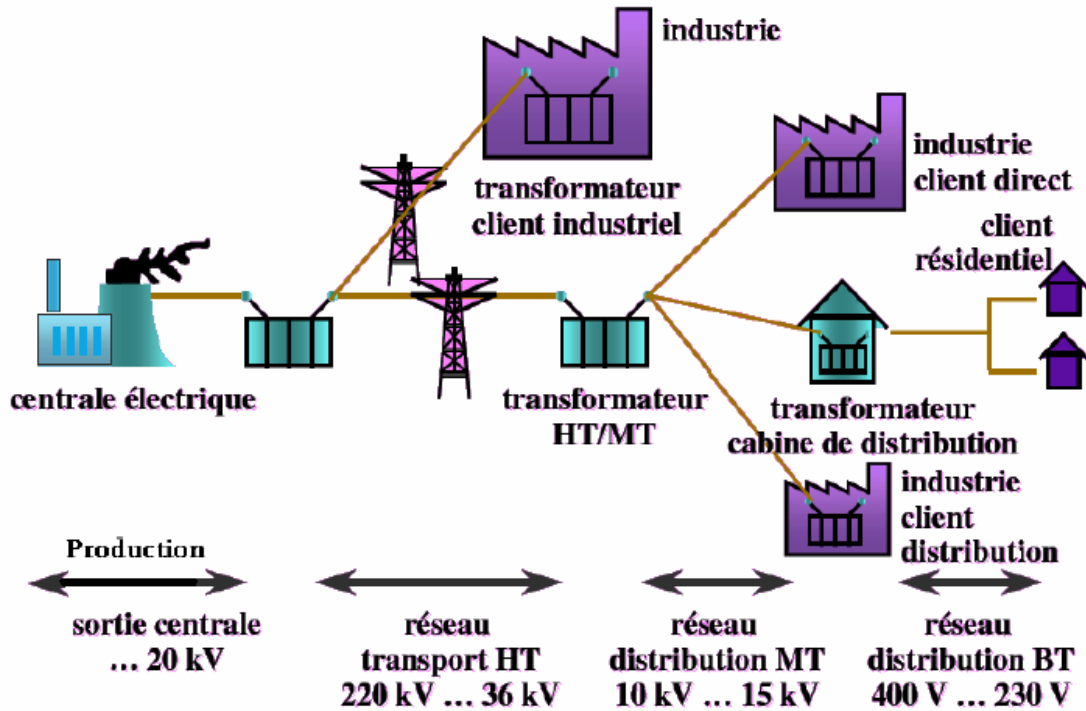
industrie

transformateur client industriel

industrie client direct

client résidentiel

centrale électrique

transformateur HT/MT

transformateur cabine de distribution

industrie client distribution

Production

sortie centrale … 20 kV

réseau transport HT 220 kV … 36 kV

réseau distribution MT 10 kV … 15 kV

réseau distribution BT 400 V … 230 V